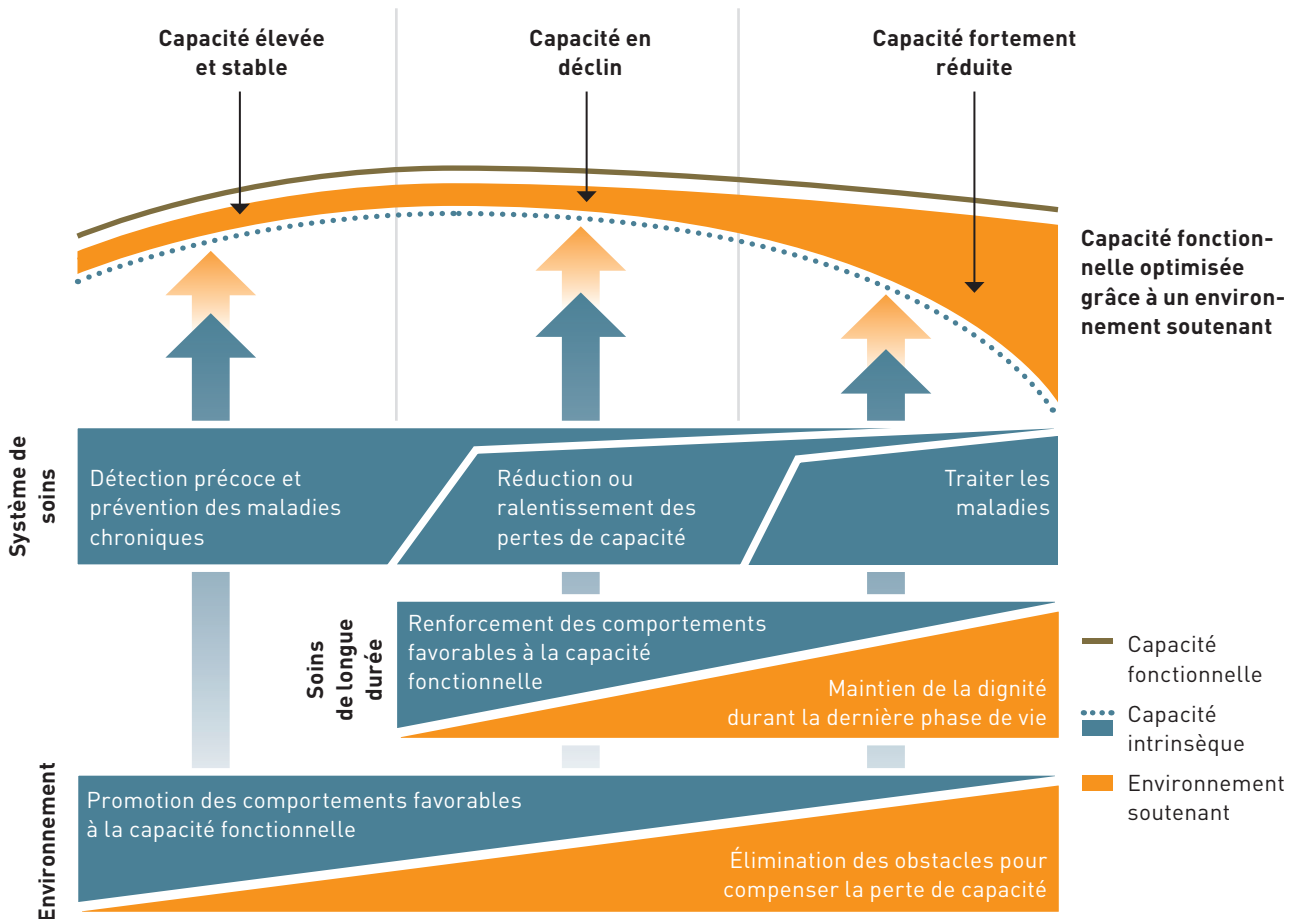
Capacité élevée et stable

Capacité en déclin

Capacité fortement réduite

Capacité fonctionnelle optimisée grâce à un environnement soutenant

Système de soins

Détection précoce et prévention des maladies chroniques

Réduction ou ralentissement des pertes de capacité

Traiter les maladies

Soins de longue durée

Renforcement des comportements favorables à la capacité fonctionnelle

Maintien de la dignité durant la dernière phase de vie

Environnement

Promotion des comportements favorables à la capacité fonctionnelle

Élimination des obstacles pour compenser la perte de capacité

Capacité fonctionnelle

Capacité intrinsèque

Environnement soutenant